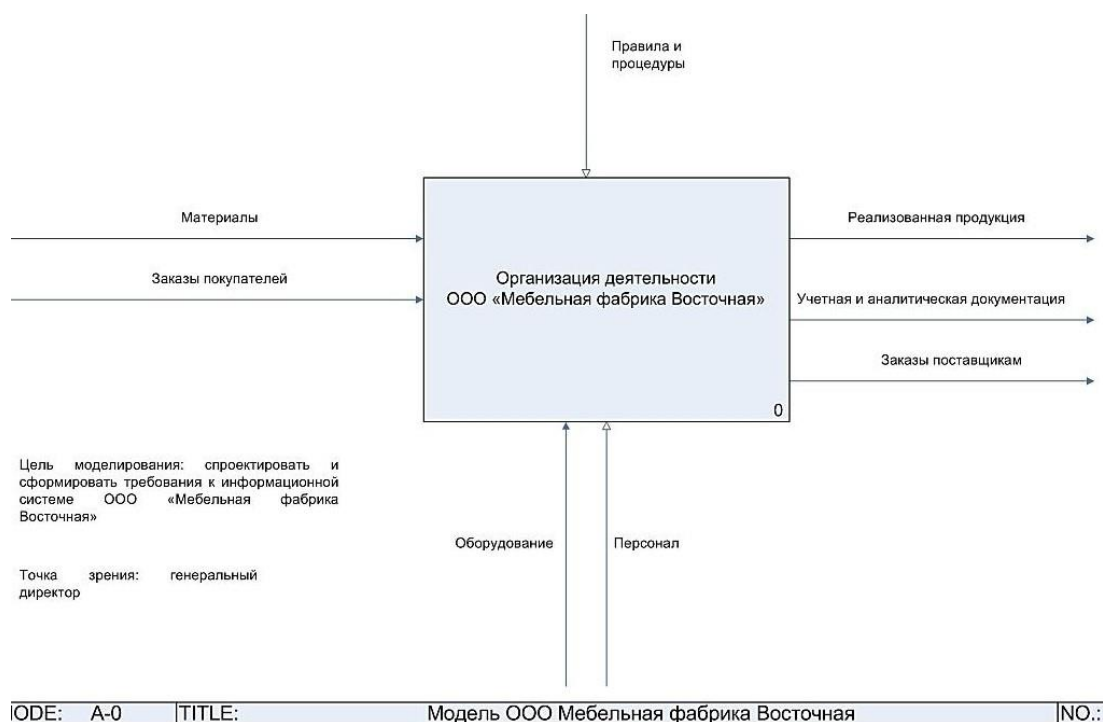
Правила и процедуры

Материалы

Заказы покупателей

Организация деятельности ООО «Мебельная фабрика Восточная»

0

Реализованная продукция

Учетная и аналитическая документация

Заказы поставщикам

Цель моделирования: спроектировать и сформировать требования к информационной системе ООО «Мебельная фабрика Восточная»

Точка зрения: генеральный директор

Оборудование

Персонал

ODE: A-0 | TITLE: Модель ООО Мебельная фабрика Восточная | NO.: